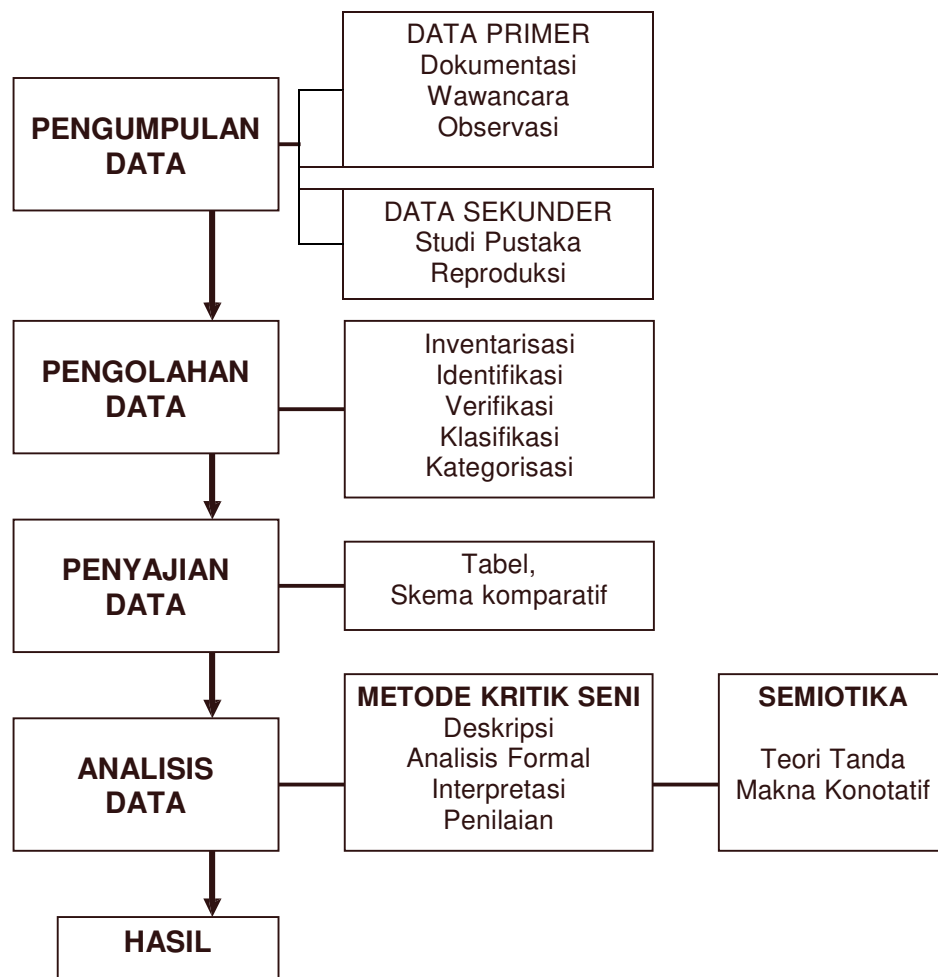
PENGUMPULAN DATA

DATA PRIMER
Dokumentasi
Wawancara
Observasi

DATA SEKUNDER
Studi Pustaka
Reproduksi

PENGOLAHAN DATA

Inventarisasi
Identifikasi
Verifikasi
Klasifikasi
Kategorisasi

PENYAJIAN DATA

Tabel,
Skema komparatif

ANALISIS DATA

METODE KRITIK SENI
Deskripsi
Analisis Formal
Interpretasi
Penilaian

SEMIOTIKA
Teori Tanda
Makna Konotatif

HASIL